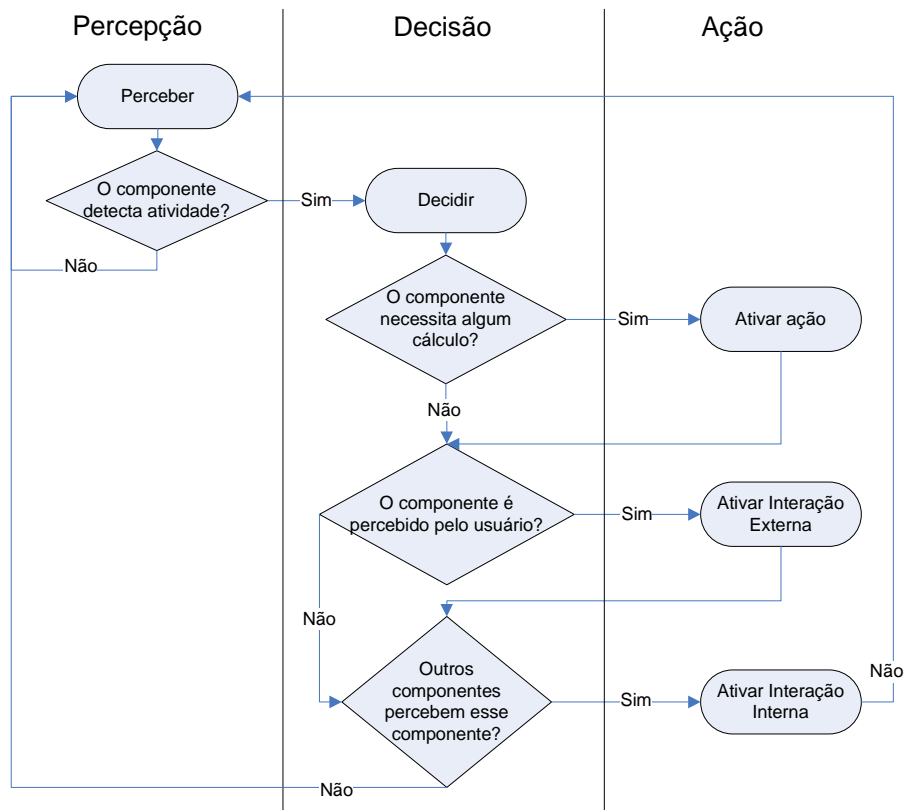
Percepção

Decisão

Ação

Perceber

O componente detecta atividade?

Sim

Não

Decidir

O componente necessita algum cálculo?

Sim

Ativar ação

Não

O componente é percebido pelo usuário?

Sim

Ativar Interação Externa

Não

Outros componentes percebem esse componente?

Sim

Ativar Interação Interna

Não

Não